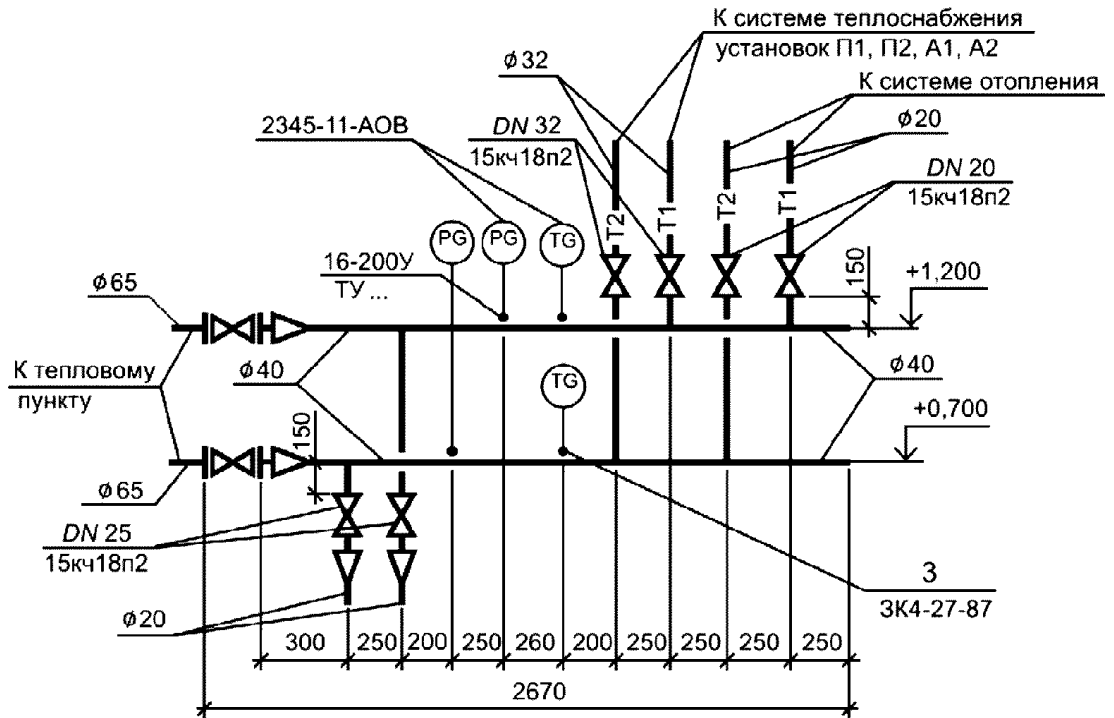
К системе теплоснабжения
установок П1, П2, А1, А2

$\phi$32

К системе отопления

2345-11-АОВ

$DN$ 32
15кч18п2

$\phi$20

$DN$ 20
15кч18п2

PG PG TG

Т2 Т1 Т2 Т1

16-200У
ТУ ...

150

+1,200

$\phi$65

К тепловому пункту

$\phi$40

TG

$\phi$40

+0,700

150

$\phi$65

$DN$ 25
15кч18п2

$\phi$20

3
ЗК4-27-87

300 250 200 250 260 200 250 250 250 250

2670